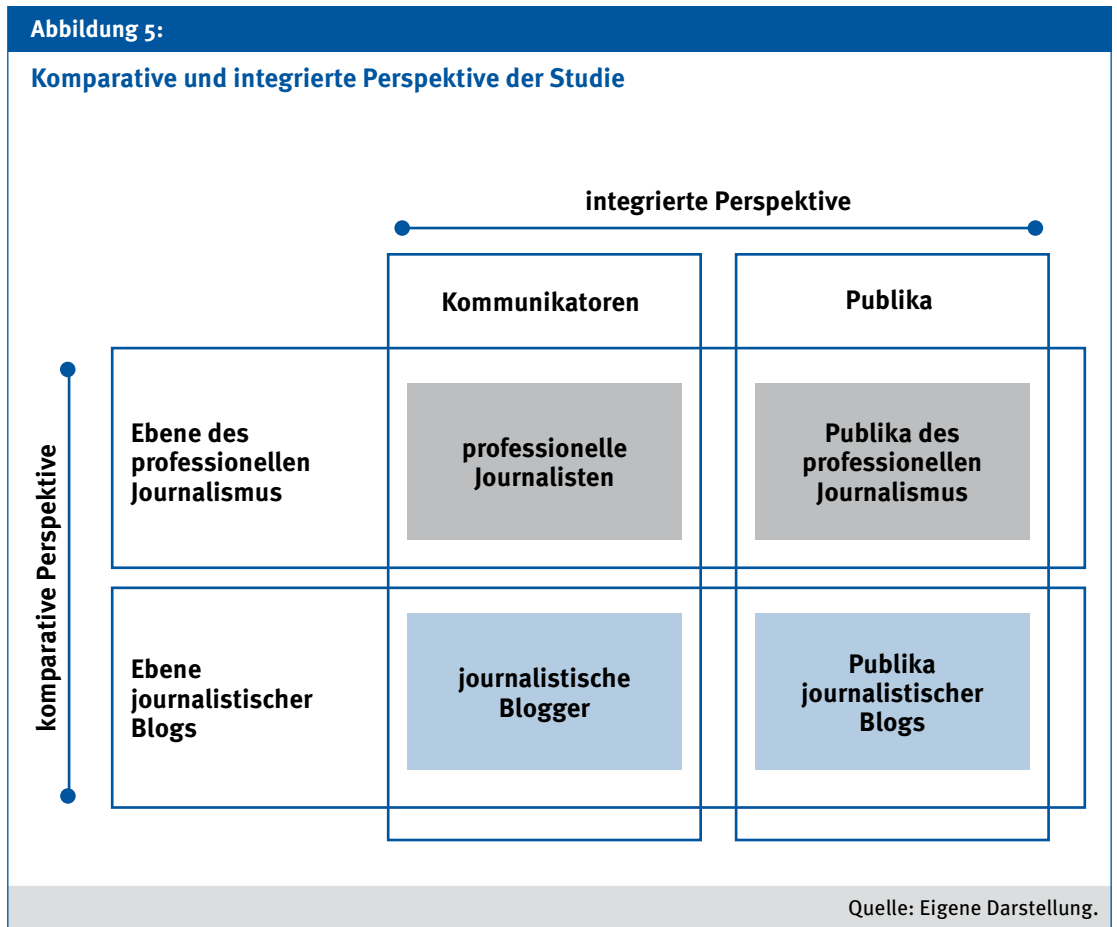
Abbildung 5:

Komparative und integrierte Perspektive der Studie

integrierte Perspektive

komparative Perspektive

| | Kommunikatoren | Publika |
|---|---|---|
| Ebene des professionellen Journalismus | professionelle Journalisten | Publika des professionellen Journalismus |
| Ebene journalistischer Blogs | journalistische Blogger | Publika journalistischer Blogs |

Quelle: Eigene Darstellung.